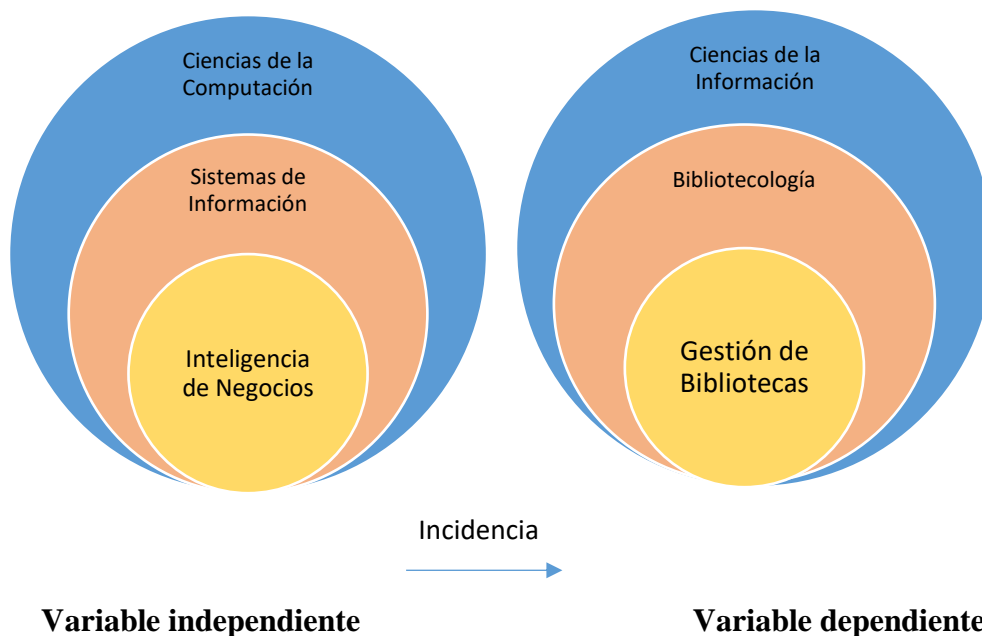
Ciencias de la Computación

Sistemas de Información

Inteligencia de Negocios

Ciencias de la Información

Bibliotecología

Gestión de Bibliotecas

Incidencia

Variable independiente

Variable dependiente